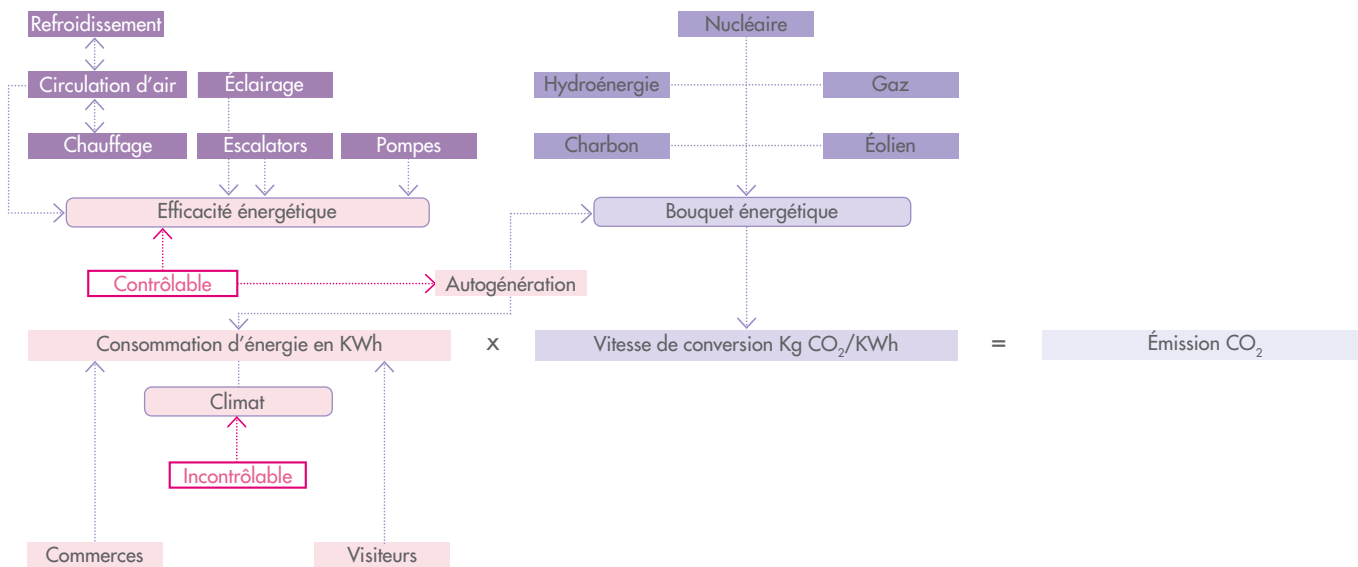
Refroidissement

Circulation d’air

Éclairage

Chauffage

Escalators

Pompes

Efficacité énergétique

Contrôlable

Autogénération

Nucléaire

Hydroénergie

Gaz

Charbon

Éolien

Bouquet énergétique

Consommation d’énergie en KWh

x

Vitesse de conversion Kg $CO_2$/KWh

=

Émission $CO_2$

Climat

Incontrôlable

Commerces

Visiteurs